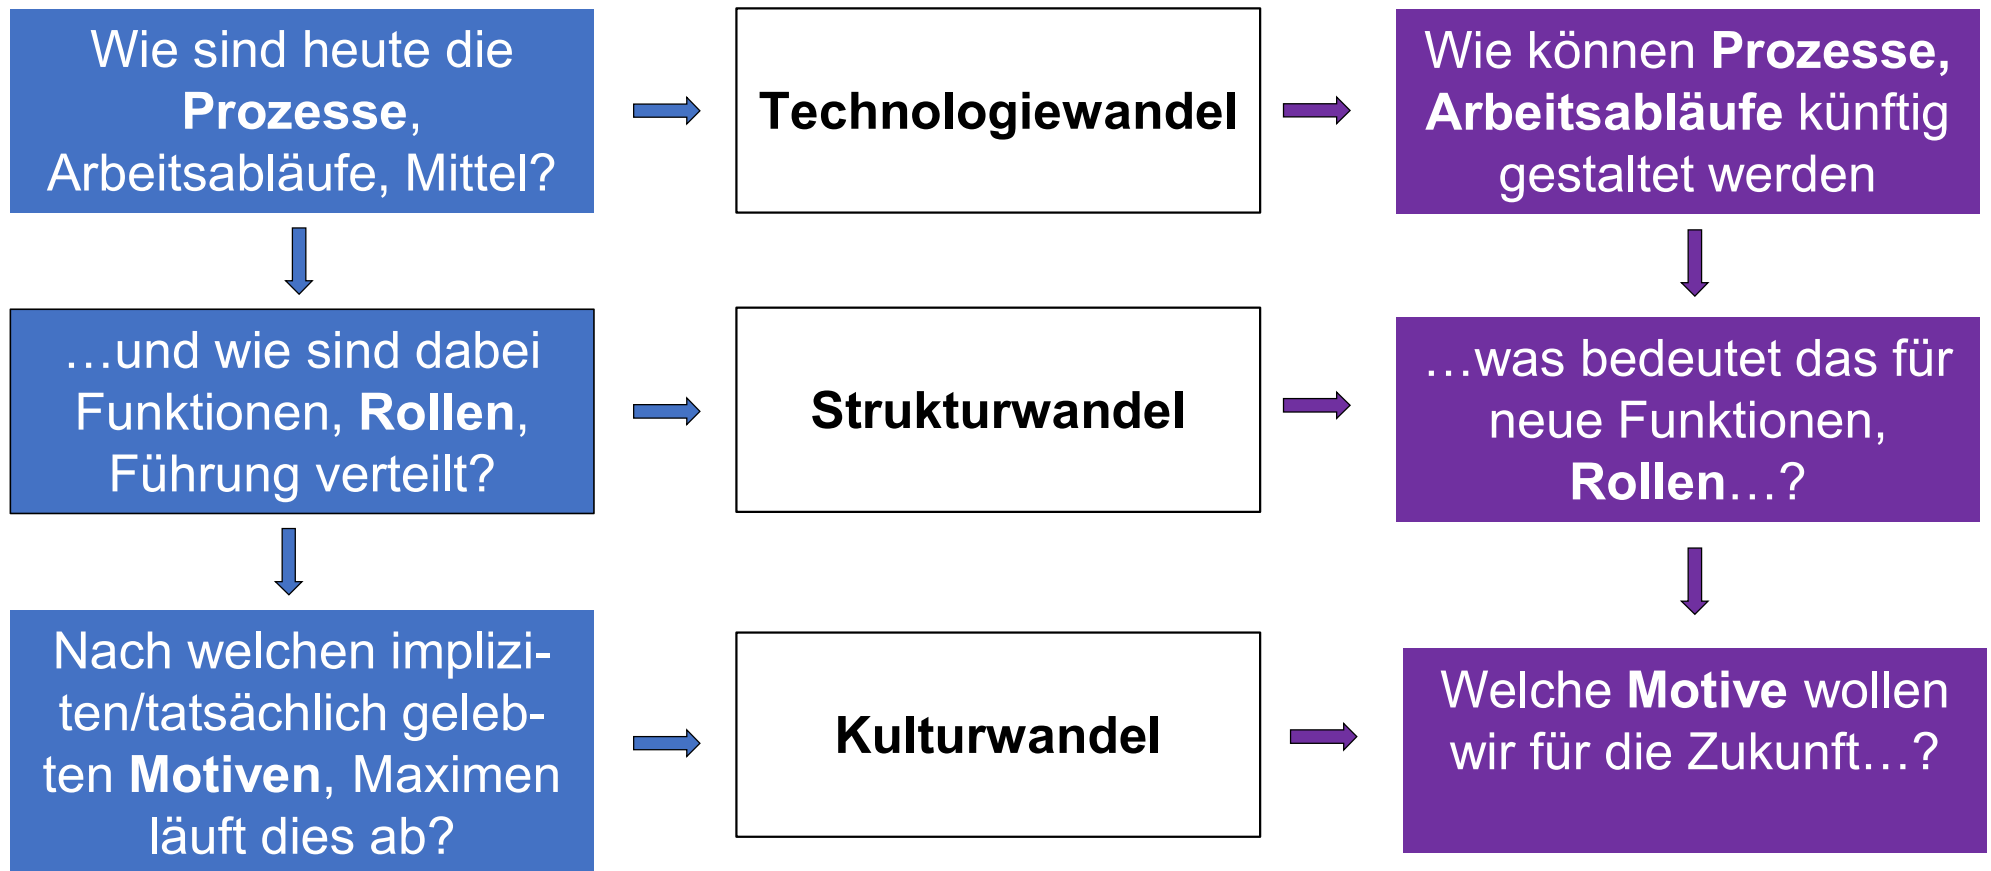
Wie sind heute die Prozesse, Arbeitsabläufe, Mittel?

Technologiewandel

Wie können Prozesse, Arbeitsabläufe künftig gestaltet werden

…und wie sind dabei Funktionen, Rollen, Führung verteilt?

Strukturwandel

…was bedeutet das für neue Funktionen, Rollen…?

Nach welchen impliziten/tatsächlich gelebten Motiven, Maximen läuft dies ab?

Kulturwandel

Welche Motive wollen wir für die Zukunft…?